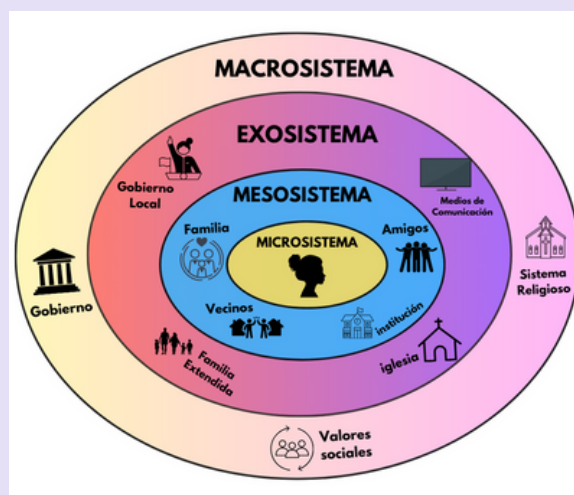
MACROSISTEMA

EXOSISTEMA

MESOSISTEMA

MICROSISTEMA

Familia

Amigos

Vecinos

Institución

Gobierno Local

Medios de Comunicación

Familia Extendida

iglesia

Gobierno

Sistema Religioso

Valores sociales